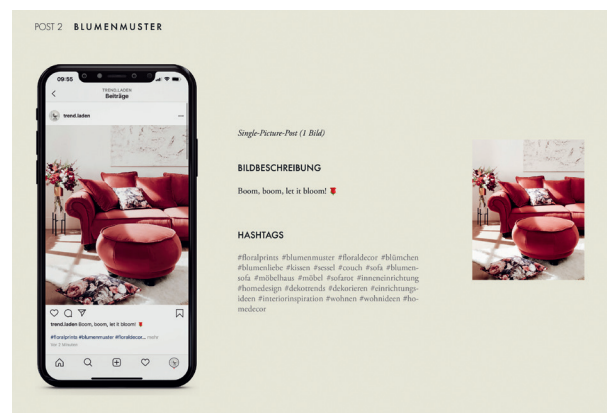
POST 2 BLUMENMUSTER

09:55

TREND.LADEN
Beiträge

trend.laden

trend.laden Boom, boom, let it bloom! 🌷

#floralprints #blumenmuster #floraldecor... mehr

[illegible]

Single-Picture-Post (1 Bild)

BILDBESCHREIBUNG

Boom, boom, let it bloom! 🌷

HASHTAGS

#floralprints #blumenmuster #floraldecor #blümchen #blumenliebe #kissen #sessel #couch #sofa #blumensofa #möbelhaus #möbel #sofarot #inneneinrichtung #homedesign #dekotrends #dekorieren #einrichtungsideen #interiorinspiration #wohnen #wohnideen #homedecor